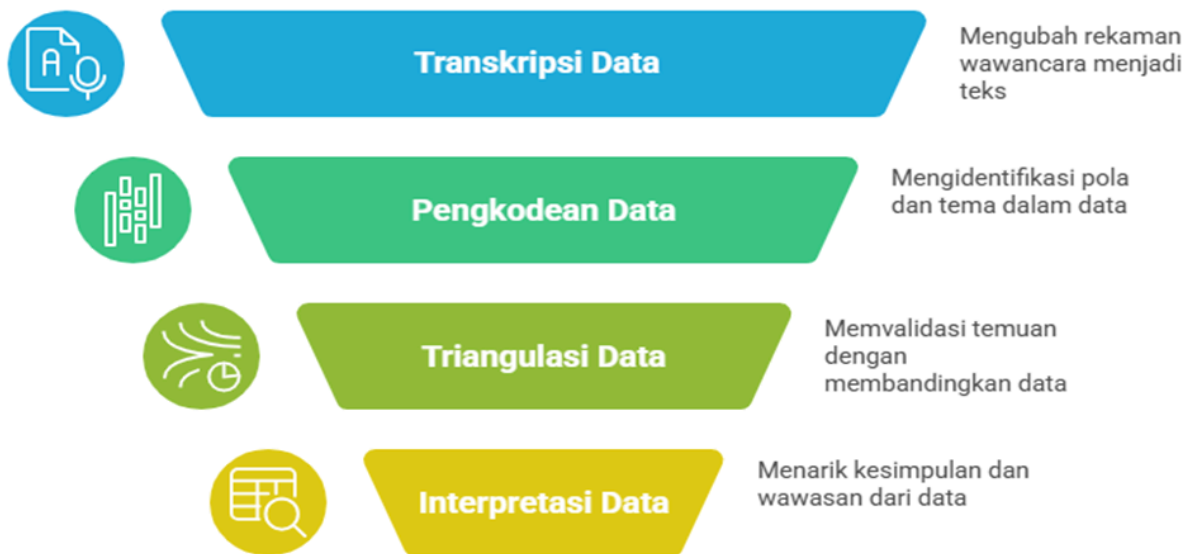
Transkripsi Data

Mengubah rekaman wawancara menjadi teks

Pengkodean Data

Mengidentifikasi pola dan tema dalam data

Triangulasi Data

Memvalidasi temuan dengan membandingkan data

Interpretasi Data

Menarik kesimpulan dan wawasan dari data